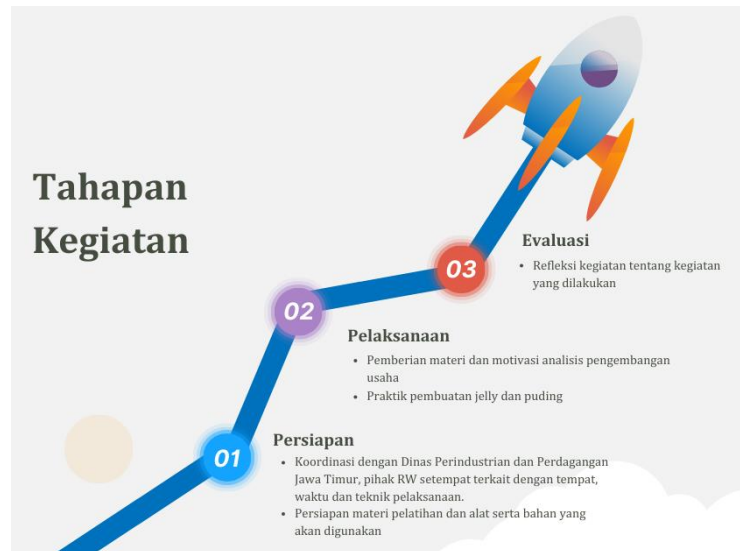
Tahapan Kegiatan

03

Evaluasi

- Refleksi kegiatan tentang kegiatan yang dilakukan

02

Pelaksanaan

- Pemberian materi dan motivasi analisis pengembangan usaha
- Praktik pembuatan jelly dan puding

01

Persiapan

- Koordinasi dengan Dinas Perindustrian dan Perdagangan Jawa Timur, pihak RW setempat terkait dengan tempat, waktu dan teknik pelaksanaan.
- Persiapan materi pelatihan dan alat serta bahan yang akan digunakan